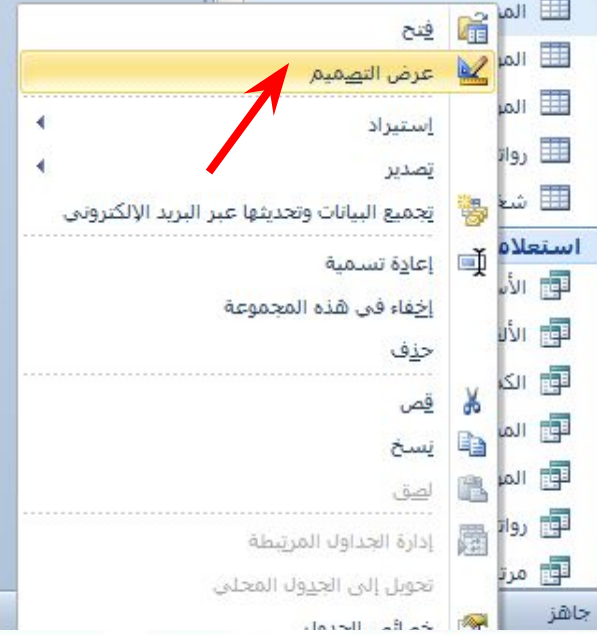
فتح
عرض التصميم
إستيراد
تصدير
تجميع البيانات وتحديثها عبر البريد الإلكتروني
إعادة تسمية
إخفاء في هذه المجموعة
حذف
قص
نسخ
لصق
إدارة الجداول المرتبطة
تحويل إلى الجدول المحلي
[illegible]
المـ
المـ
المـ
روات
شغ
استعلا
الأ
الأ
الك
الـ
المـ
روات
مرت
جاهز